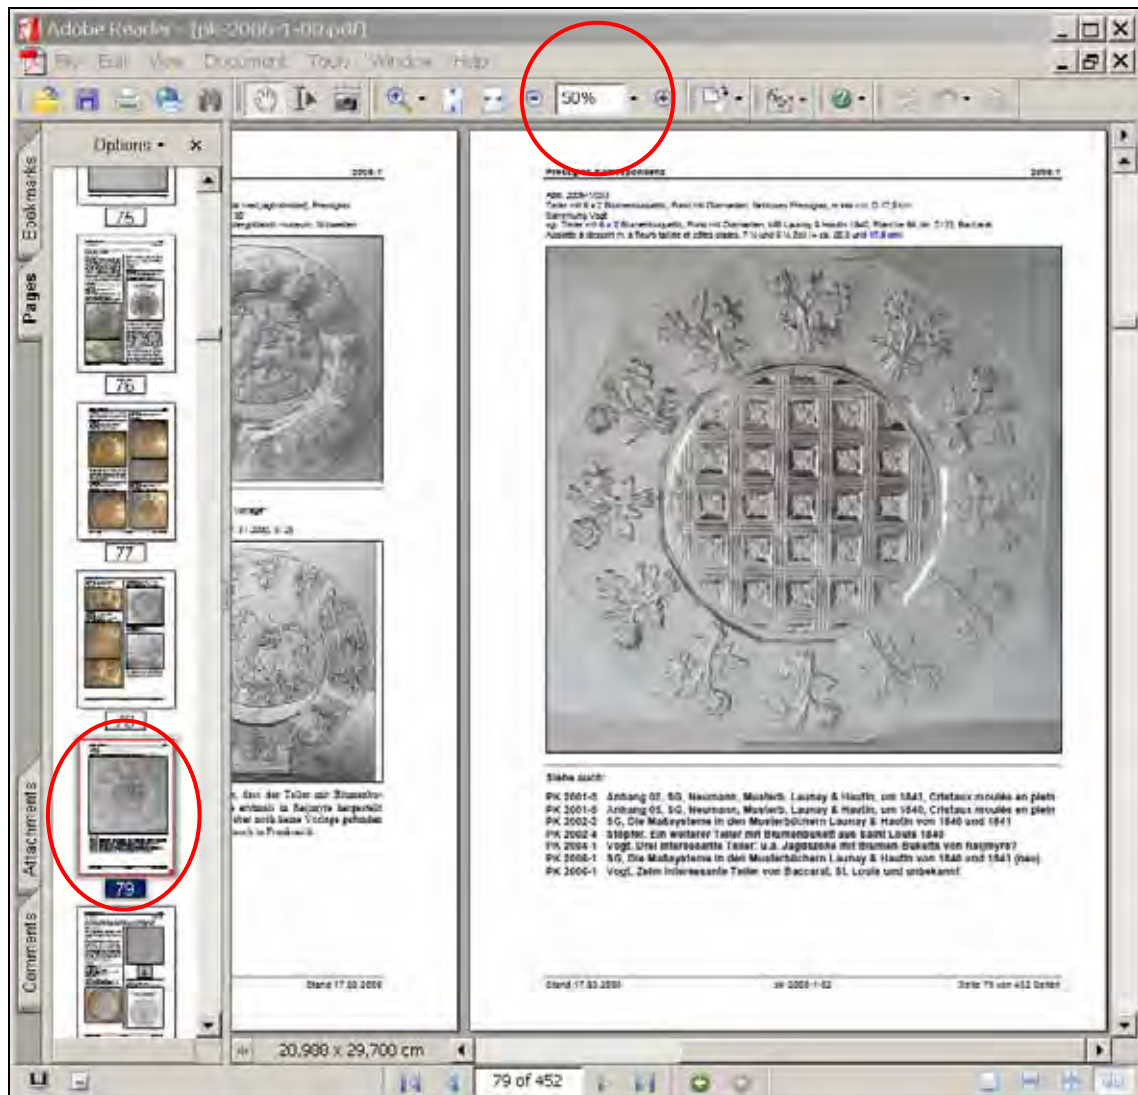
Adobe Reader - [pk-2006-1-00.pdf]

File Edit View Document Tools Window Help

50%

Options ▾ ×

Bookmarks

Pages

Attachments

Comments

75

76

77

78

79

Siehe auch:

PK 2001-5 Anhang 05, SG, Neumann, Musterb. Launay & Hautin, um 1841, Cristaux moulés en plein
PK 2001-5 Anhang 05, SG, Neumann, Musterb. Launay & Hautin, um 1840, Cristaux moulés en plein
PK 2002-2 SG, Die Maßsysteme in den Musterbüchern Launay & Hautin von 1840 und 1841
PK 2002-4 Stopfer, Ein weiterer Teller mit Blumenbukett aus Saint Louis 1840
PK 2004-1 Vogt, Drei interessante Teller: u.a. Jagdszene mit Blumen-Bukett
PK 2006-1 SG, Die Maßsysteme in den Musterbüchern Launay & Hautin von 1840 und 1841 (neu)
PK 2006-1 Vogt, Zehn interessante Teller von Baccarat, St. Louis und unbekannt

Stand 17.03.2006

pk 2006-1-02

Seite 79 von 452 Seiten

2006-1

Stand 17.03.2006

20,988 x 29,700 cm

79 of 452